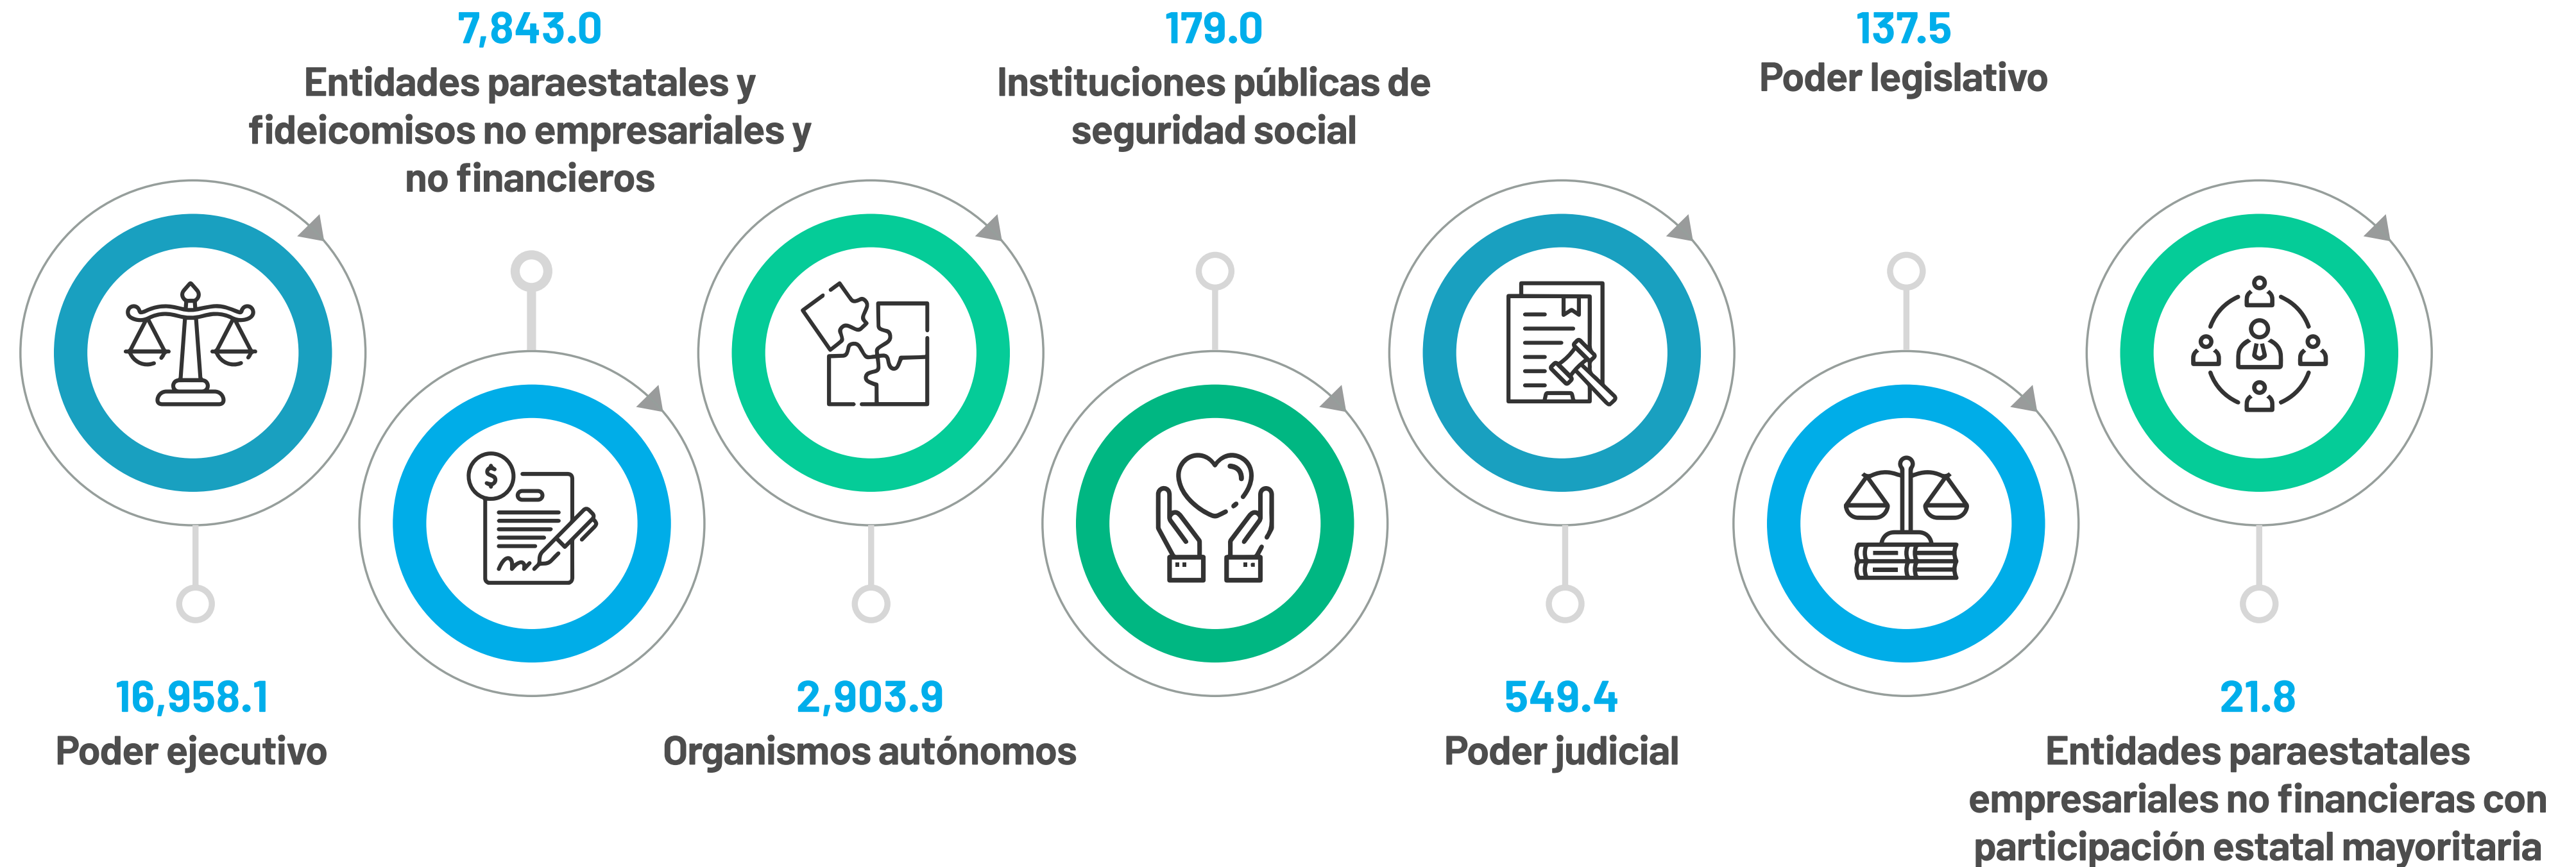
7,843.0
Entidades paraestatales y fideicomisos no empresariales y no financieros

179.0
Instituciones públicas de seguridad social

137.5
Poder legislativo

$

16,958.1
Poder ejecutivo

2,903.9
Organismos autónomos

549.4
Poder judicial

21.8
Entidades paraestatales empresariales no financieras con participación estatal mayoritaria